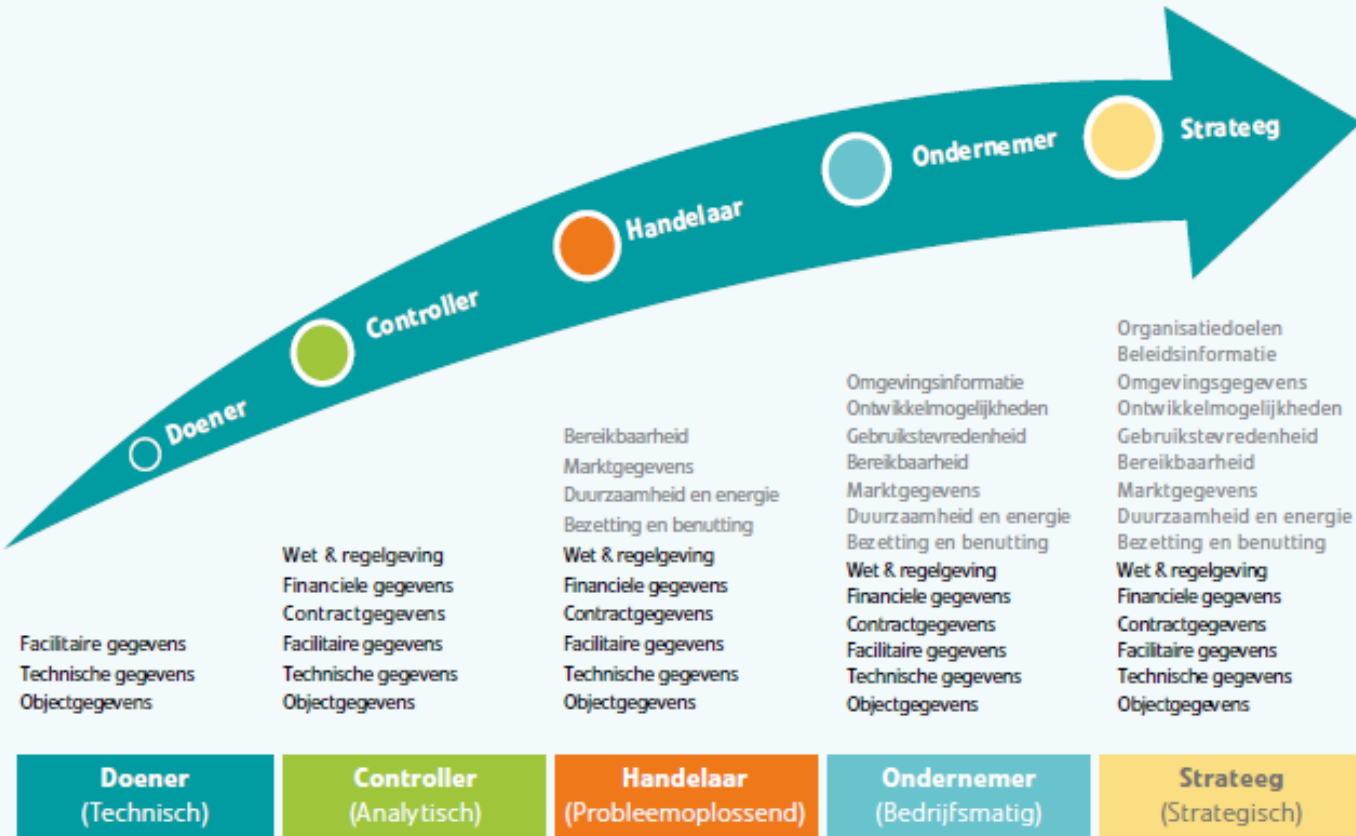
Doener
Controller
Handelaar
Ondernemer
Strateeg

Facilitaire gegevens
Technische gegevens
Objectgegevens

Wet & regelgeving
Financiele gegevens
Contractgegevens
Facilitaire gegevens
Technische gegevens
Objectgegevens

Bereikbaarheid
Marktgegevens
Duurzaamheid en energie
Bezetting en benutting
Wet & regelgeving
Financiele gegevens
Contractgegevens
Facilitaire gegevens
Technische gegevens
Objectgegevens

Omgevingsinformatie
Ontwikkelmogelijkheden
Gebruikstevredenheid
Bereikbaarheid
Marktgegevens
Duurzaamheid en energie
Bezetting en benutting
Wet & regelgeving
Financiele gegevens
Contractgegevens
Facilitaire gegevens
Technische gegevens
Objectgegevens

Organisatiedoelen
Beleidsinformatie
Omgevingsgegevens
Ontwikkelmogelijkheden
Gebruikstevredenheid
Bereikbaarheid
Marktgegevens
Duurzaamheid en energie
Bezetting en benutting
Wet & regelgeving
Financiele gegevens
Contractgegevens
Facilitaire gegevens
Technische gegevens
Objectgegevens

Doener (Technisch)
Controller (Analytisch)
Handelaar (Probleemoplossend)
Ondernemer (Bedrijfsmatig)
Strateeg (Strategisch)